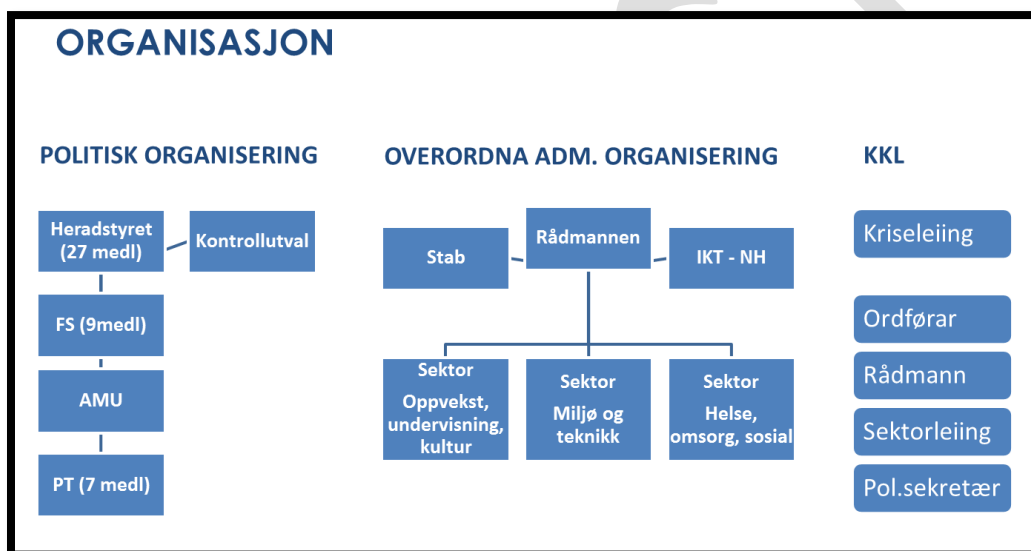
ORGANISASJON

POLITISK ORGANISERING

Heradstyret (27 medl)

Kontrollutval

FS (9medl)

AMU

PT (7 medl)

OVERORDNA ADM. ORGANISERING

Stab

Rådmannen

IKT - NH

Sektor Oppvekst, undervisning, kultur

Sektor Miljø og teknikk

Sektor Helse, omsorg, sosial

KKL

Kriseleiing

Ordførar

Rådmann

Sektorleiing

Pol.sekretær